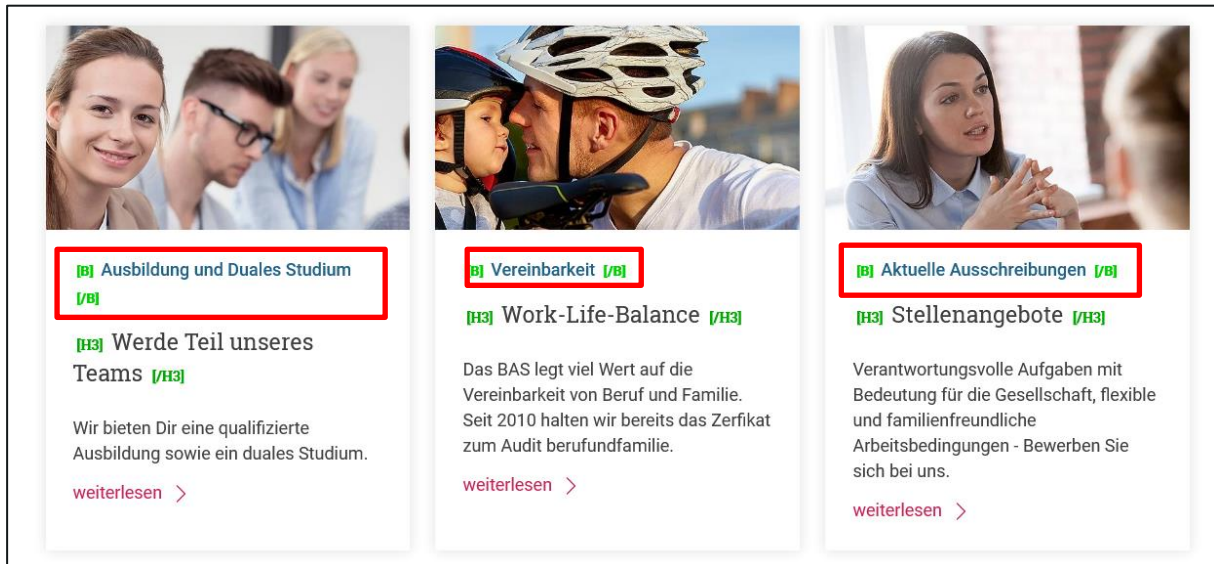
[B] Ausbildung und Duales Studium [/B]

[H3] Werde Teil unseres Teams [/H3]

Wir bieten Dir eine qualifizierte Ausbildung sowie ein duales Studium.

weiterlesen >

[B] Vereinbarkeit [/B]

[H3] Work-Life-Balance [/H3]

Das BAS legt viel Wert auf die Vereinbarkeit von Beruf und Familie. Seit 2010 halten wir bereits das Zerfikat zum Audit berufundfamilie.

weiterlesen >

[B] Aktuelle Ausschreibungen [/B]

[H3] Stellenangebote [/H3]

Verantwortungsvolle Aufgaben mit Bedeutung für die Gesellschaft, flexible und familienfreundliche Arbeitsbedingungen - Bewerben Sie sich bei uns.

weiterlesen >